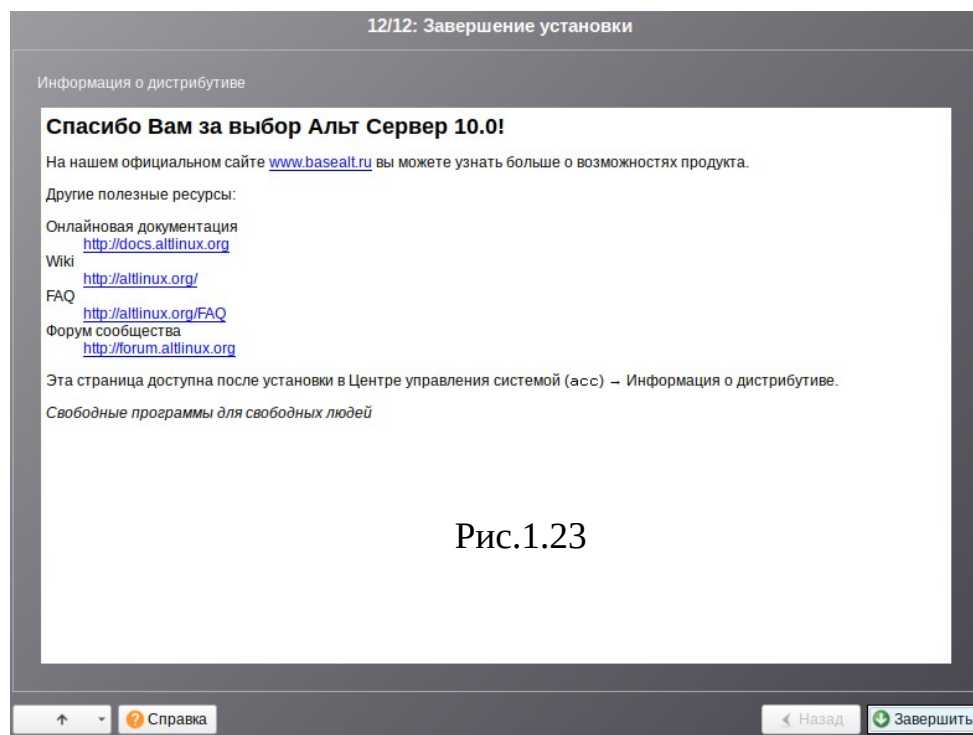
12/12: Завершение установки

Информация о дистрибутиве

Спасибо Вам за выбор Альт Сервер 10.0!

На нашем официальном сайте www.basealt.ru вы можете узнать больше о возможностях продукта.

Другие полезные ресурсы:

Онлайновая документация
http://docs.altlinux.org
Wiki
http://altlinux.org/
FAQ
http://altlinux.org/FAQ
Форум сообщества
http://forum.altlinux.org

Эта страница доступна после установки в Центре управления системой (acc) → Информация о дистрибутиве.

Свободные программы для свободных людей

Рис.1.23

Справка

Назад

Завершить